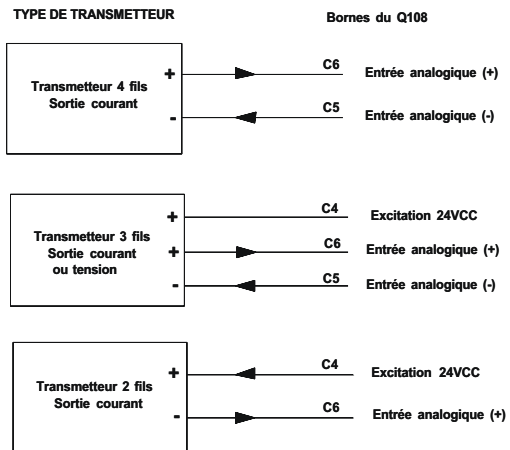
TYPE DE TRANSMETTEUR

Bornes du Q108

Transmetteur 4 fils
Sortie courant

+

-

C6

Entrée analogique (+)

C5

Entrée analogique (-)

Transmetteur 3 fils
Sortie courant
ou tension

+

+

-

C4

Excitation 24VCC

C6

Entrée analogique (+)

C5

Entrée analogique (-)

Transmetteur 2 fils
Sortie courant

+

-

C4

Excitation 24VCC

C6

Entrée analogique (+)